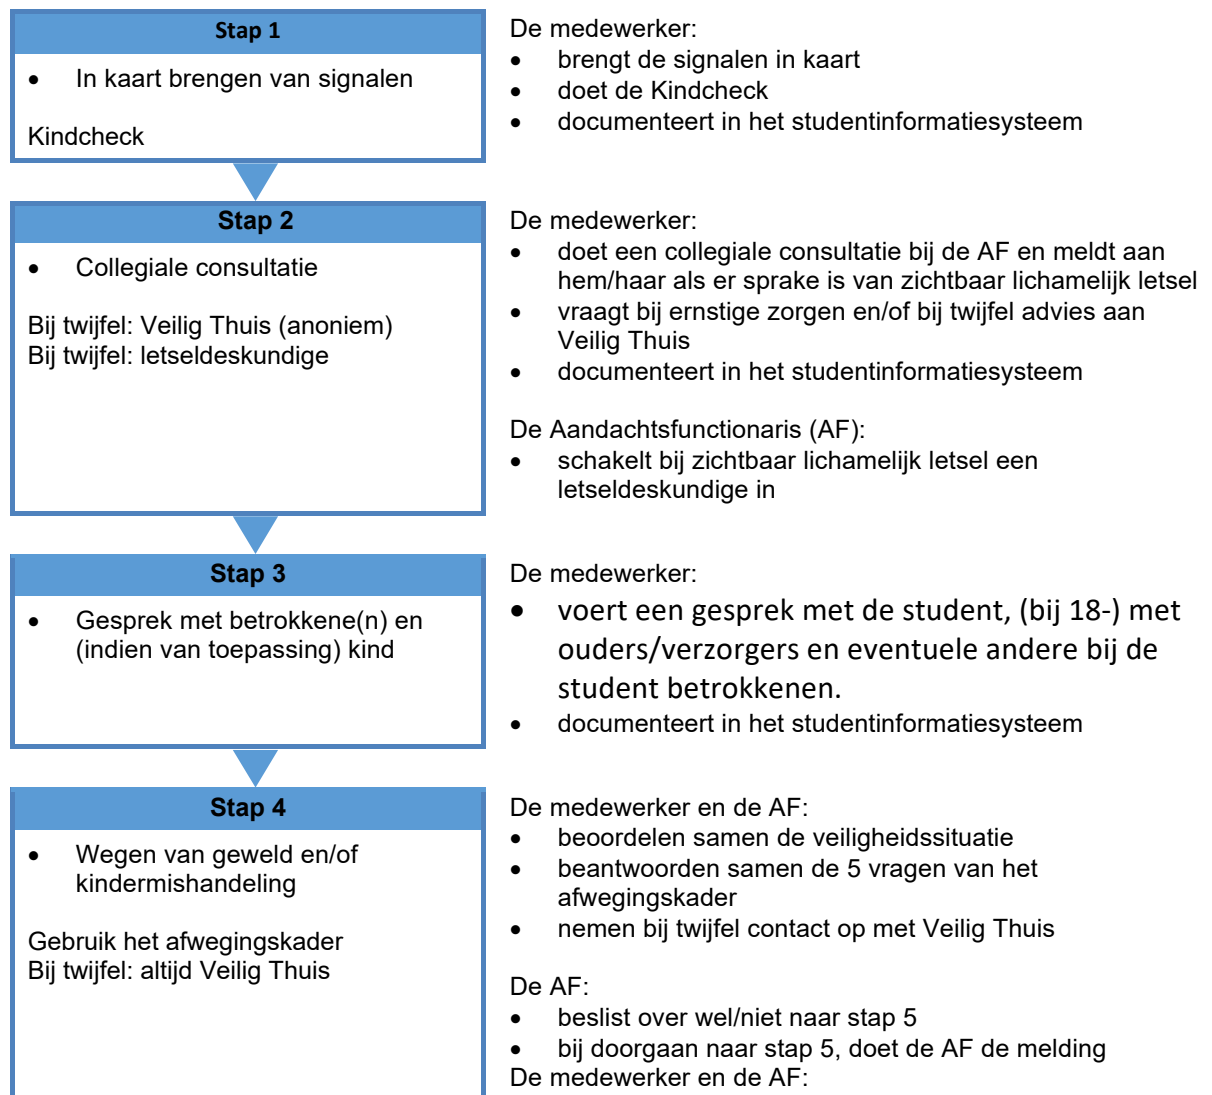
Stap 1

- In kaart brengen van signalen

Kindcheck

De medewerker:
- brengt de signalen in kaart
- doet de Kindcheck
- documenteert in het studentinformatiesysteem

Stap 2

- Collegiale consultatie

Bij twijfel: Veilig Thuis (anoniem)
Bij twijfel: letseldeskundige

De medewerker:
- doet een collegiale consultatie bij de AF en meldt aan hem/haar als er sprake is van zichtbaar lichamelijk letsel
- vraagt bij ernstige zorgen en/of bij twijfel advies aan Veilig Thuis
- documenteert in het studentinformatiesysteem

De Aandachtsfunctionaris (AF):
- schakelt bij zichtbaar lichamelijk letsel een letseldeskundige in

Stap 3

- Gesprek met betrokkene(n) en (indien van toepassing) kind

De medewerker:
- voert een gesprek met de student, (bij 18-) met ouders/verzorgers en eventuele andere bij de student betrokkenen.
- documenteert in het studentinformatiesysteem

Stap 4

- Wegen van geweld en/of kindermishandeling

Gebruik het afwegingskader
Bij twijfel: altijd Veilig Thuis

De medewerker en de AF:
- beoordelen samen de veiligheidssituatie
- beantwoorden samen de 5 vragen van het afwegingskader
- nemen bij twijfel contact op met Veilig Thuis

De AF:
- beslist over wel/niet naar stap 5
- bij doorgaan naar stap 5, doet de AF de melding
De medewerker en de AF: